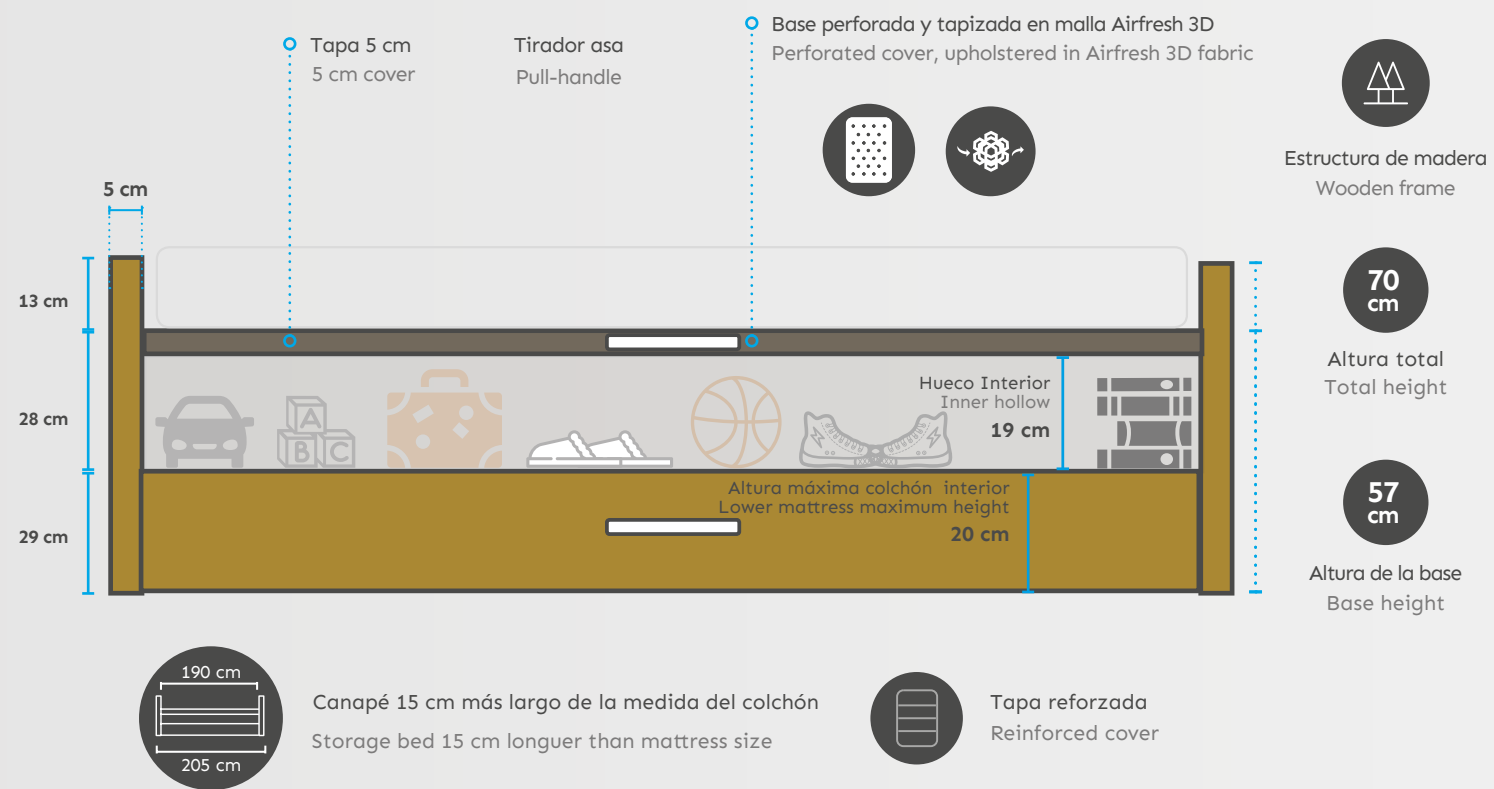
Tapa 5 cm
5 cm cover

Tirador asa
Pull-handle

Base perforada y tapizada en malla Airfresh 3D
Perforated cover, upholstered in Airfresh 3D fabric

Estructura de madera
Wooden frame

5 cm

13 cm

28 cm

29 cm

Hueco Interior
Inner hollow
19 cm

Altura máxima colchón interior
Lower mattress maximum height
20 cm

70 cm
Altura total
Total height

57 cm
Altura de la base
Base height

190 cm
205 cm

Canapé 15 cm más largo de la medida del colchón
Storage bed 15 cm longuer than mattress size

Tapa reforzada
Reinforced cover